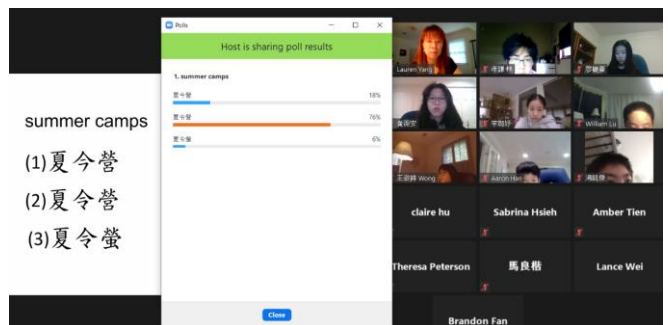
summer camps

(1)夏令營

(2)夏令营

(3)夏令螢

Polls

Host is sharing poll results

1. summer camps

夏令營 18%

夏令营 76%

夏令螢 6%

Close

Lauren Yang

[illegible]

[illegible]

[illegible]

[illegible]

William Lu

王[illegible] Wong

Aaron Han

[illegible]

claire hu

Sabrina Hsieh

Amber Tien

Theresa Peterson

馬良楷

Lance Wei

Brandon Fan